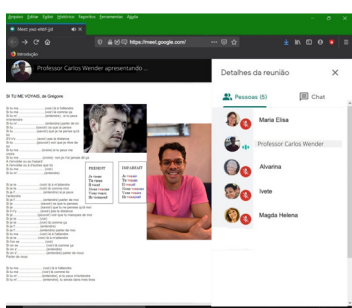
Arquivo Editar Exibir Histórico Favoritos Ferramentas Ajuda

Meet: pxe-efbf-jyt

https://meet.google.com/

Professor Carlos Wender apresentando...

SI TU ME VOYAIS, de Grégoire

Detalhes da reunião

Pessoas (5)

Chat

Maria Elisa

Professor Carlos Wender

Alvarina

Ivete

Magda Helena

PRÉSENT

IMPARFAIT